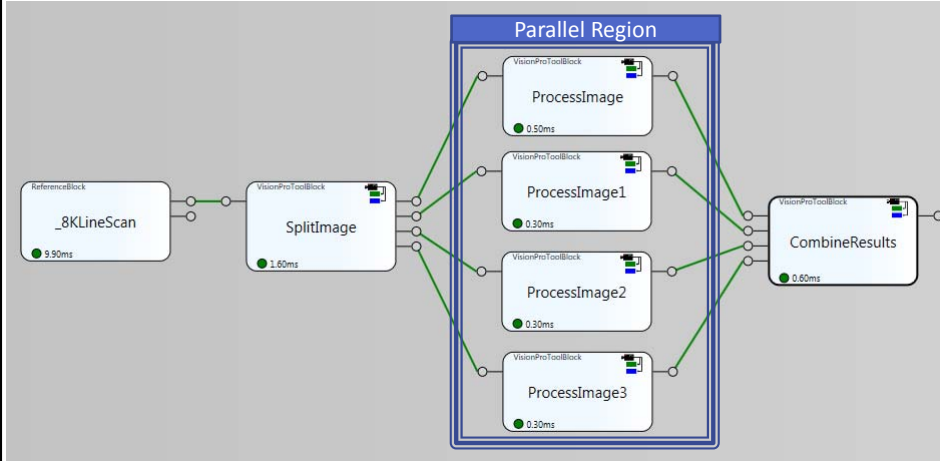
Parallel Region

ReferenceBlock
_8KLineScan
9.90ms

VisionProToolBlock
SplitImage
1.60ms

VisionProToolBlock
ProcessImage
0.50ms

VisionProToolBlock
ProcessImage1
0.30ms

VisionProToolBlock
ProcessImage2
0.30ms

VisionProToolBlock
ProcessImage3
0.30ms

VisionProToolBlock
CombineResults
0.60ms